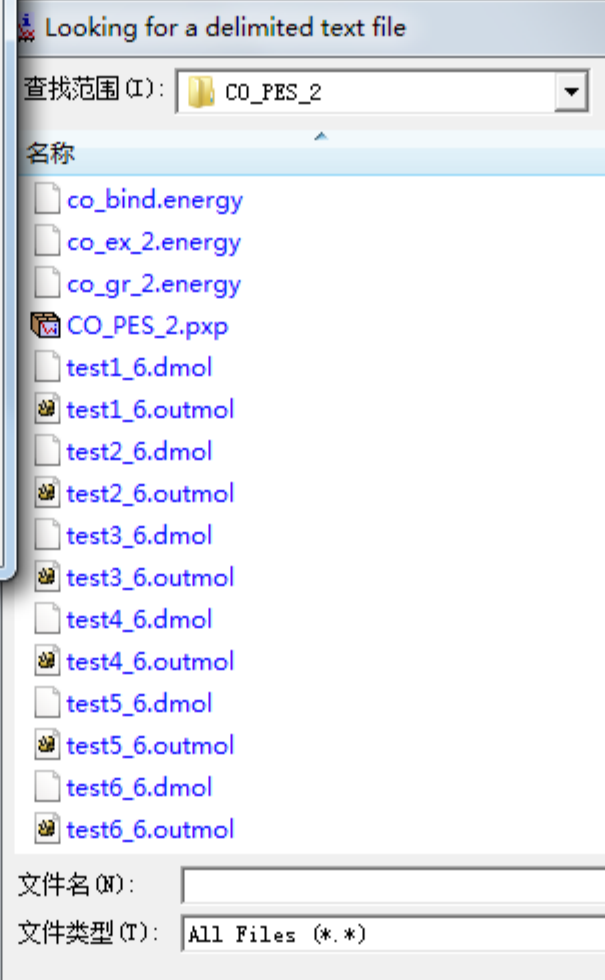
Looking for a delimited text file

查找范围(I): CO_PES_2

名称

co_bind.energy
co_ex_2.energy
co_gr_2.energy
CO_PES_2.pxp
test1_6.dmol
test1_6.outmol
test2_6.dmol
test2_6.outmol
test3_6.dmol
test3_6.outmol
test4_6.dmol
test4_6.outmol
test5_6.dmol
test5_6.outmol
test6_6.dmol
test6_6.outmol

文件名(N):
文件类型(T): All Files (*.*)